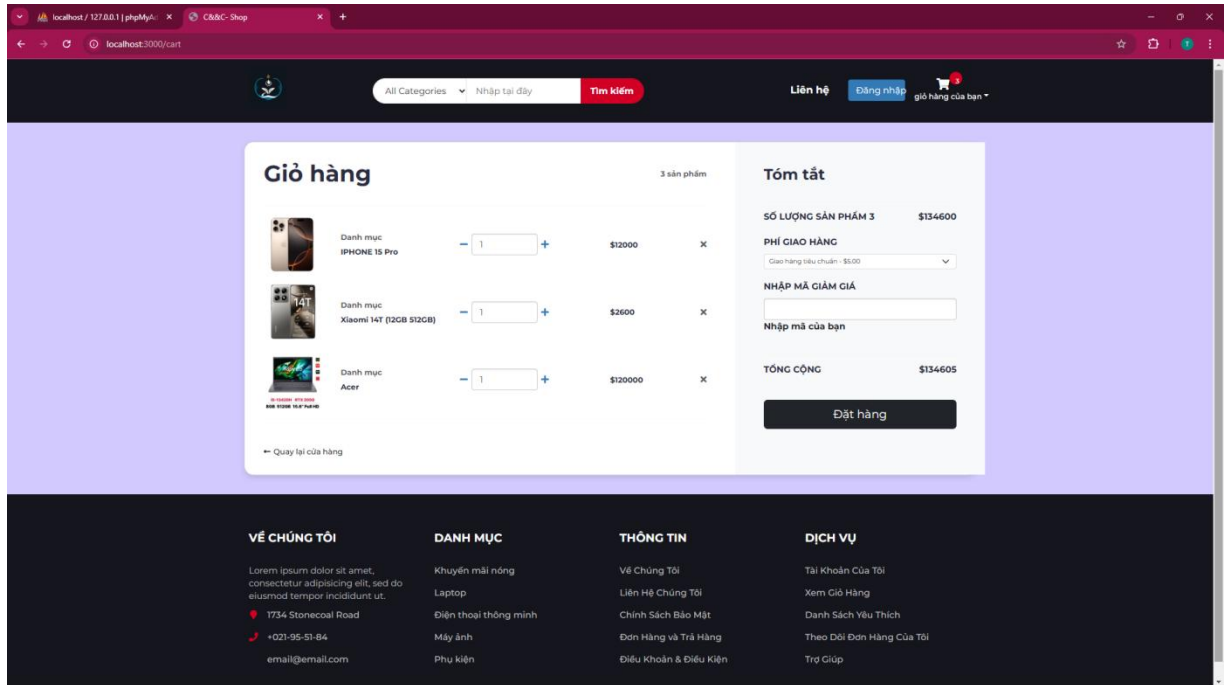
localhost / 127.0.0.1 | phpMyAd ×   C&&C- Shop ×   +

localhost:3000/cart

All Categories   Nhập tại đây   Tìm kiếm

Liên hệ   Đăng nhập   3   giỏ hàng của bạn

Giỏ hàng

3 sản phẩm

Danh mục
IPHONE 15 Pro
1
$12000
×

14T
Danh mục
Xiaomi 14T (12GB 512GB)
1
$2600
×

Danh mục
Acer
1
$120000
×

← Quay lại cửa hàng

Tóm tắt

SỐ LƯỢNG SẢN PHẨM 3   $134600

PHÍ GIAO HÀNG

Giao hàng tiêu chuẩn - $5.00

NHẬP MÃ GIẢM GIÁ

Nhập mã của bạn

TỔNG CỘNG   $134605

Đặt hàng

VỀ CHÚNG TÔI

Lorem ipsum dolor sit amet, consectetur adipisicing elit, sed do eiusmod tempor incididunt ut.

1734 Stonecoal Road

+021-95-51-84

email@email.com

DANH MỤC

Khuyến mãi nóng

Laptop

Điện thoại thông minh

Máy ảnh

Phụ kiện

THÔNG TIN

Về Chúng Tôi

Liên Hệ Chúng Tôi

Chính Sách Bảo Mật

Đơn Hàng và Trả Hàng

Điều Khoản & Điều Kiện

DỊCH VỤ

Tài Khoản Của Tôi

Xem Giỏ Hàng

Danh Sách Yêu Thích

Theo Dõi Đơn Hàng Của Tôi

Trợ Giúp